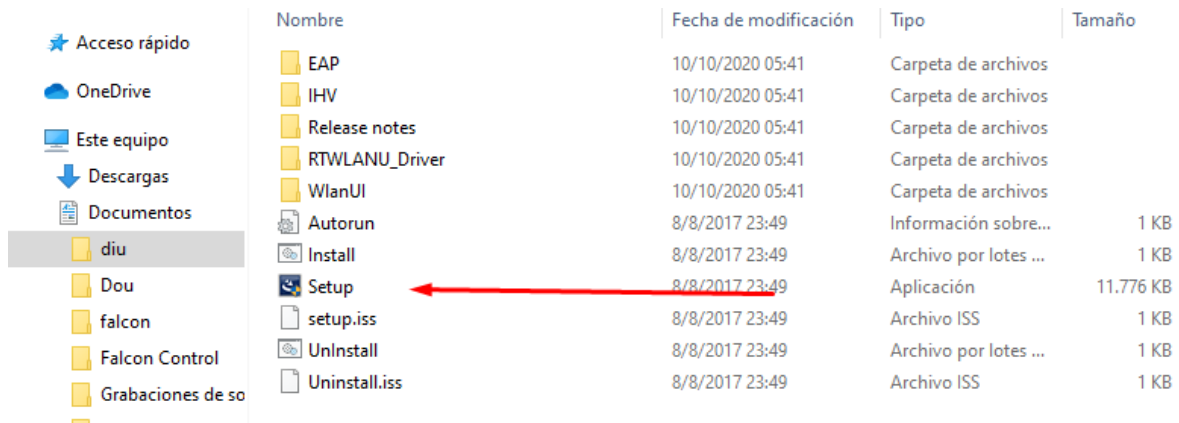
Acceso rápido

OneDrive

Este equipo

Descargas

Documentos

diu

Dou

falcon

Falcon Control

Grabaciones de so

| Nombre | Fecha de modificación | Tipo | Tamaño |
|---|---|---|---|
| EAP | 10/10/2020 05:41 | Carpeta de archivos | |
| IHV | 10/10/2020 05:41 | Carpeta de archivos | |
| Release notes | 10/10/2020 05:41 | Carpeta de archivos | |
| RTWLANU_Driver | 10/10/2020 05:41 | Carpeta de archivos | |
| WlanUI | 10/10/2020 05:41 | Carpeta de archivos | |
| Autorun | 8/8/2017 23:49 | Información sobre... | 1 KB |
| Install | 8/8/2017 23:49 | Archivo por lotes ... | 1 KB |
| Setup | 8/8/2017 23:49 | Aplicación | 11.776 KB |
| setup.iss | 8/8/2017 23:49 | Archivo ISS | 1 KB |
| UnInstall | 8/8/2017 23:49 | Archivo por lotes ... | 1 KB |
| Uninstall.iss | 8/8/2017 23:49 | Archivo ISS | 1 KB |